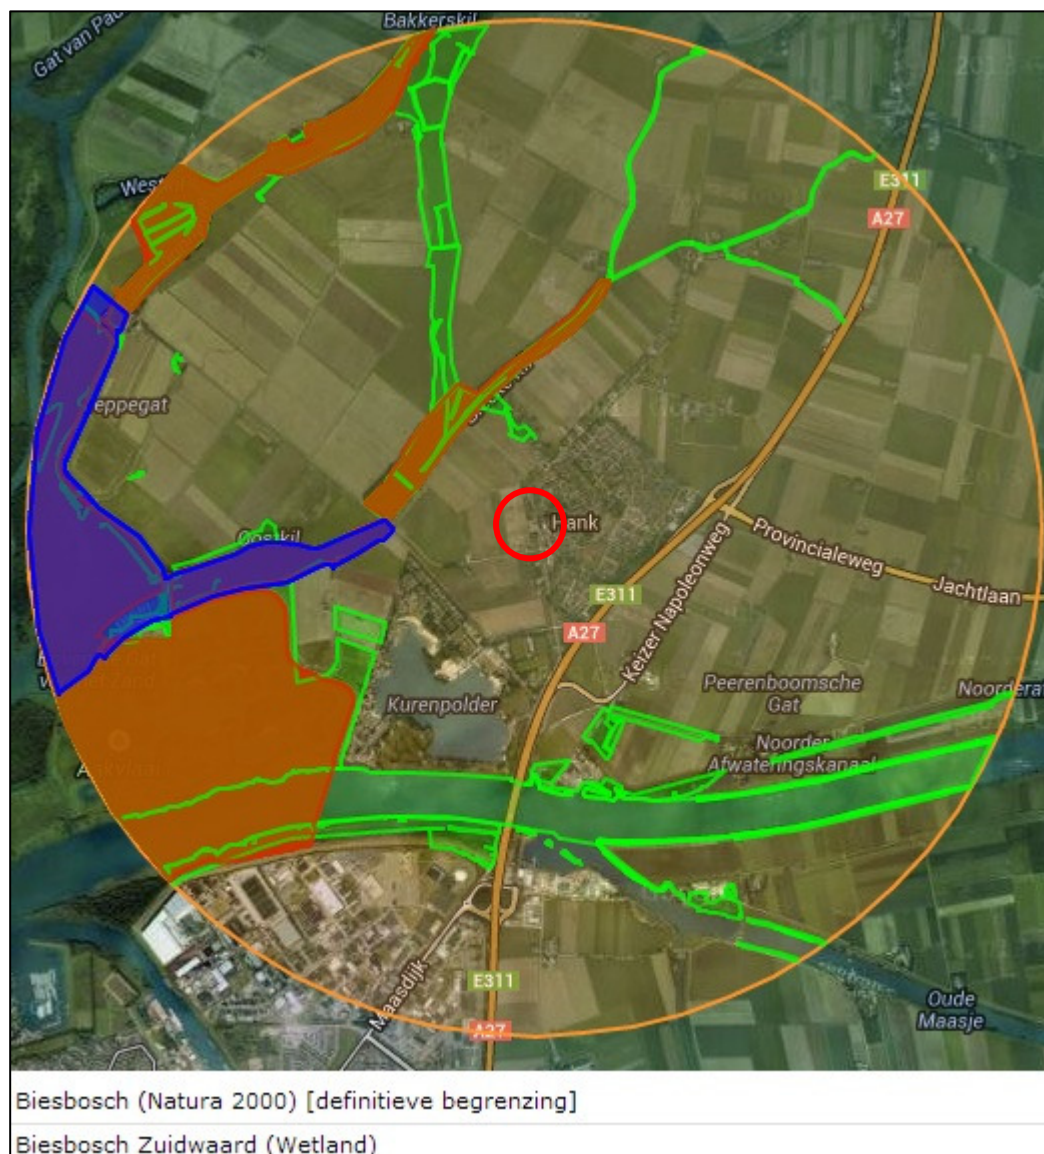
Gat van Pa
Bakkerskil
West
eppegat
Gooskil
Hank
E311
A27
Provincialeweg
Jachtlaan
E311
A27
Keizer Napoleonweg
Kurenpolder
Peerenboomsche Gat
Noorderaf
Noorder Afwateringskanaal
E311
A27
Maasdijk
Oude Maasje

Biesbosch (Natura 2000) [definitieve begrenzing]
Biesbosch Zuidwaard (Wetland)